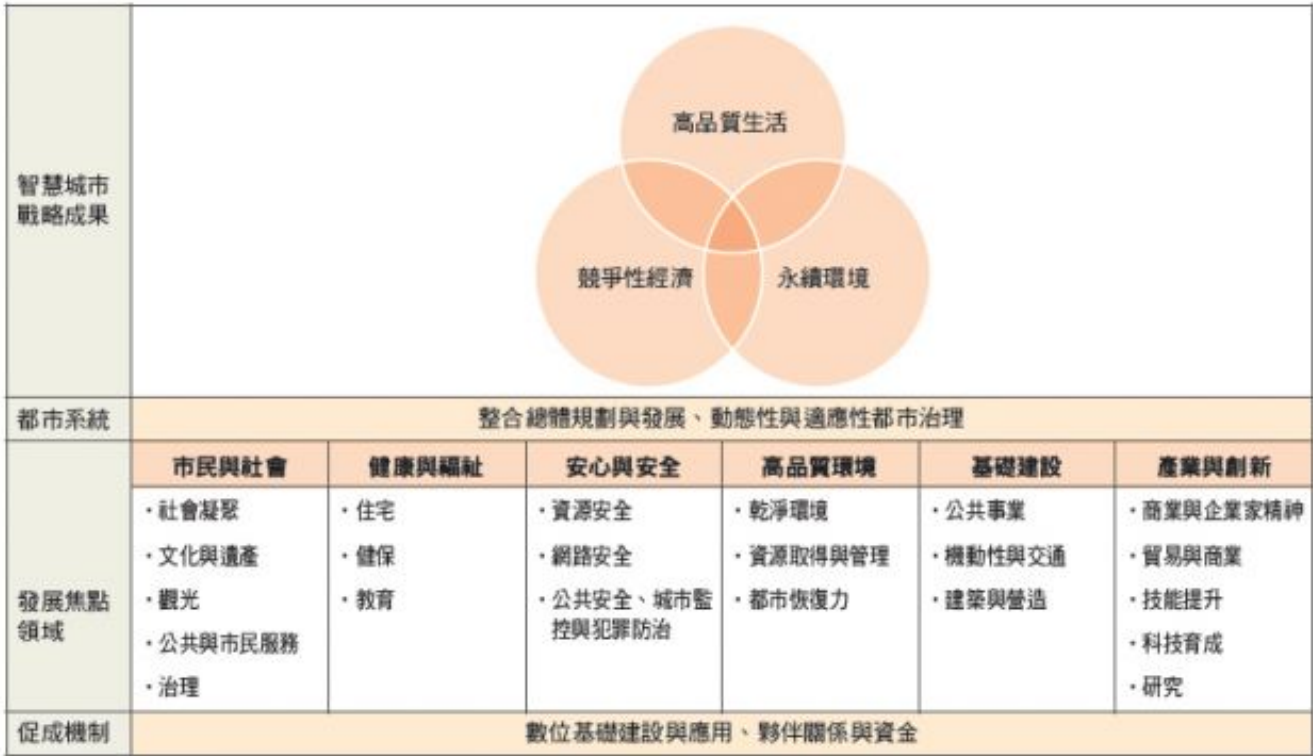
智慧城市戰略成果

高品質生活

競爭性經濟

永續環境

都市系統

整合總體規劃與發展、動態性與適應性都市治理

發展焦點領域

| 市民與社會 | 健康與福祉 | 安心與安全 | 高品質環境 | 基礎建設 | 產業與創新 |
|---|---|---|---|---|---|
| ・社會凝聚<br>・文化與遺產<br>・觀光<br>・公共與市民服務<br>・治理 | ・住宅<br>・健保<br>・教育 | ・資源安全<br>・網路安全<br>・公共安全、城市監控與犯罪防治 | ・乾淨環境<br>・資源取得與管理<br>・都市恢復力 | ・公共事業<br>・機動性與交通<br>・建築與營造 | ・商業與企業家精神<br>・貿易與商業<br>・技能提升<br>・科技育成<br>・研究 |

促成機制

數位基礎建設與應用、夥伴關係與資金